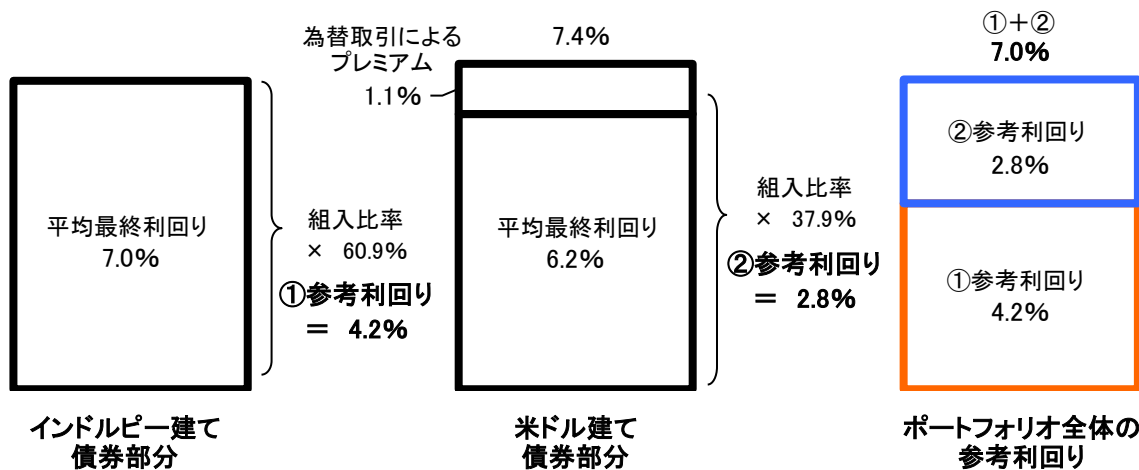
平均最終利回り
7.0%

組入比率
× 60.9%

①参考利回り
= 4.2%

インドルピー建て
債券部分

為替取引による
プレミアム

1.1%

7.4%

平均最終利回り
6.2%

組入比率
× 37.9%

②参考利回り
= 2.8%

米ドル建て
債券部分

①+②
7.0%

②参考利回り
2.8%

①参考利回り
4.2%

ポートフォリオ全体の
参考利回り